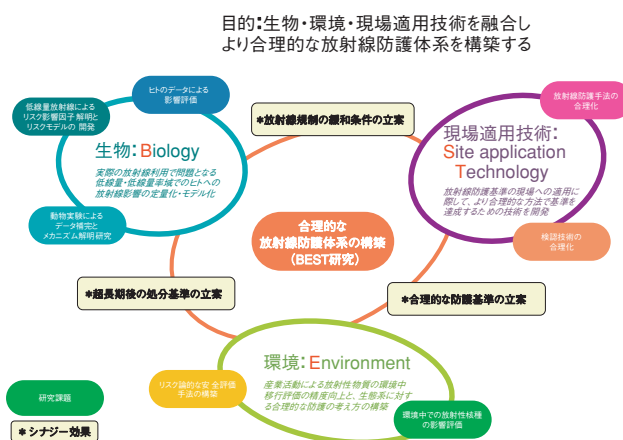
目的:生物・環境・現場適用技術を融合し
より合理的な放射線防護体系を構築する

低線量放射線による
リスク影響因子解明と
リスクモデルの開発

ヒトのデータによる
影響評価

生物:Biology

実際の放射線利用で問題となる
低線量・低線量率域でのヒトへの
放射線影響の定量化・モデル化

動物実験による
データ構築と
メカニズム解明研究

*放射線規制の緩和条件の立案

放射線防護手法の
合理化

現場適用技術:
Site application
Technology

放射線防護基準の現場への適用に
際して、より合理的な方法で基準を
達成するための技術を開発

検証技術の
合理化

合理的な
放射線防護体系の構築
(BEST研究)

*超長期後の処分基準の立案

*合理的な防護基準の立案

リスク論的な安全評価
手法の構築

環境:Environment

産業活動による放射性物質の環境中
移行評価の精度向上と、生態系に対す
る合理的な防護の考え方の構築

環境中での放射性核種
の影響評価

研究課題

*シナジー効果